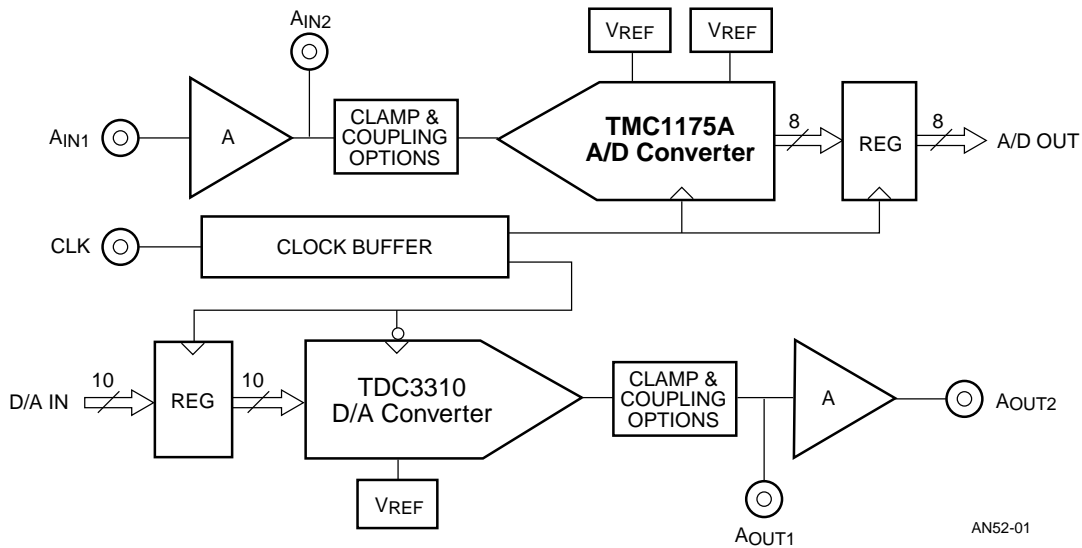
$A_{IN2}$

VREF

VREF

$A_{IN1}$

A

CLAMP & COUPLING OPTIONS

TMC1175A A/D Converter

8

REG

8

A/D OUT

CLK

CLOCK BUFFER

D/A IN

10

REG

10

TDC3310 D/A Converter

CLAMP & COUPLING OPTIONS

A

$A_{OUT2}$

VREF

$A_{OUT1}$

AN52-01